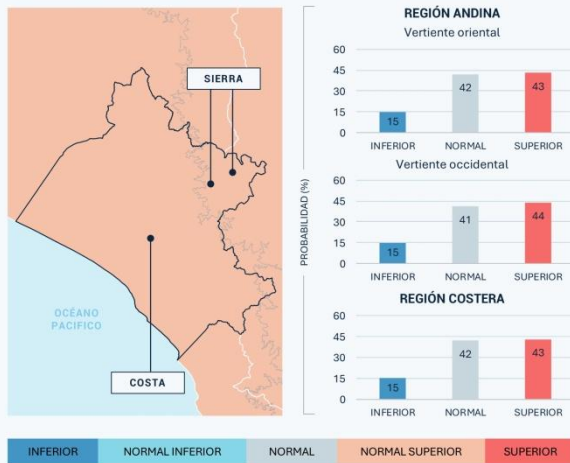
SIERRA

COSTA

OCÉANO PACIFICO

REGIÓN ANDINA
Vertiente oriental

| | INFERIOR | NORMAL | SUPERIOR |
|---|---|---|---|
| | 15 | 42 | 43 |

60
45
30
15
0

Vertiente occidental

| | INFERIOR | NORMAL | SUPERIOR |
|---|---|---|---|
| | 15 | 41 | 44 |

60
45
30
15
0

PROBABILIDAD (%)

REGIÓN COSTERA

| | INFERIOR | NORMAL | SUPERIOR |
|---|---|---|---|
| | 15 | 42 | 43 |

60
45
30
15
0

INFERIOR | NORMAL INFERIOR | NORMAL | NORMAL SUPERIOR | SUPERIOR